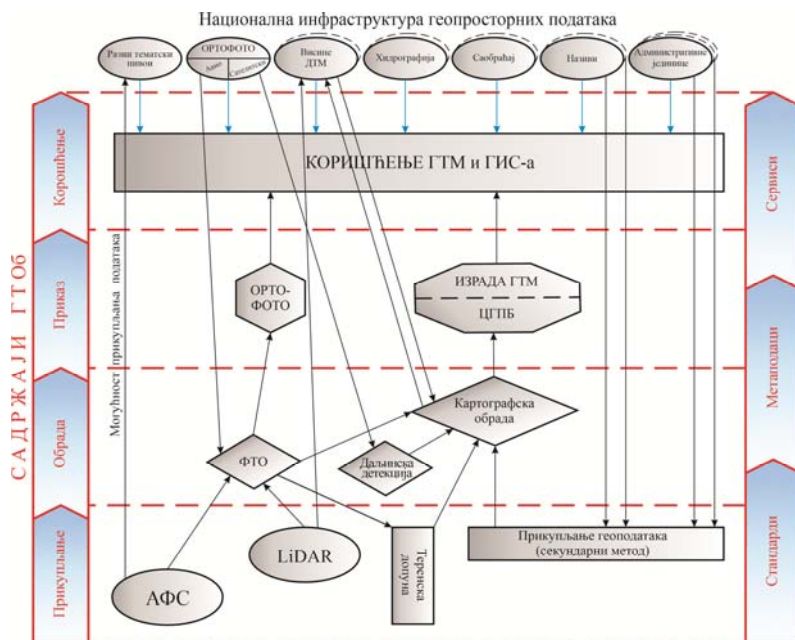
Национална инфраструктура геопросторних података

Разни тематски нивои

ОРТОФОТО

Авио

Сателитски

Висине ДТМ

Хидрографија

Саобраћај

Називи

Административне јединице

Коришћење

КОРИШЋЕЊЕ ГТМ и ГИС-а

Сервиси

САДРЖАЈИ ГТОб

Могућност прикупљања података

Приказ

ОРТО-ФОТО

ИЗРАДА ГТМ

ЦГТБ

Метаподаци

Обрада

Картографска обрада

ФТО

Даљинска детекција

Прикупљање

LiDAR

Теренска допуна

Прикупљање геоподатака (секундарни метод)

Стандарди

АФС